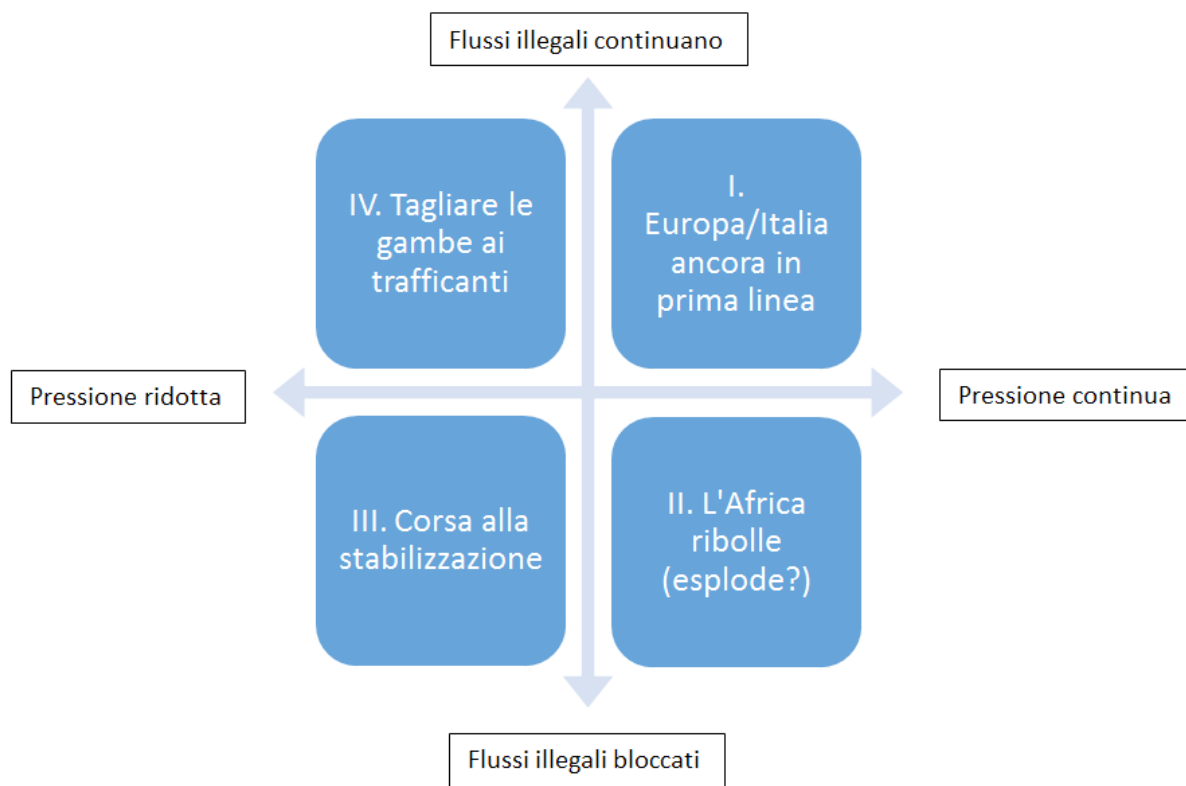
Flussi illegali continuano

IV. Tagliare le gambe ai trafficanti

I. Europa/Italia ancora in prima linea

Pressione ridotta

Pressione continua

III. Corsa alla stabilizzazione

II. L'Africa ribolle (esplode?)

Flussi illegali bloccati